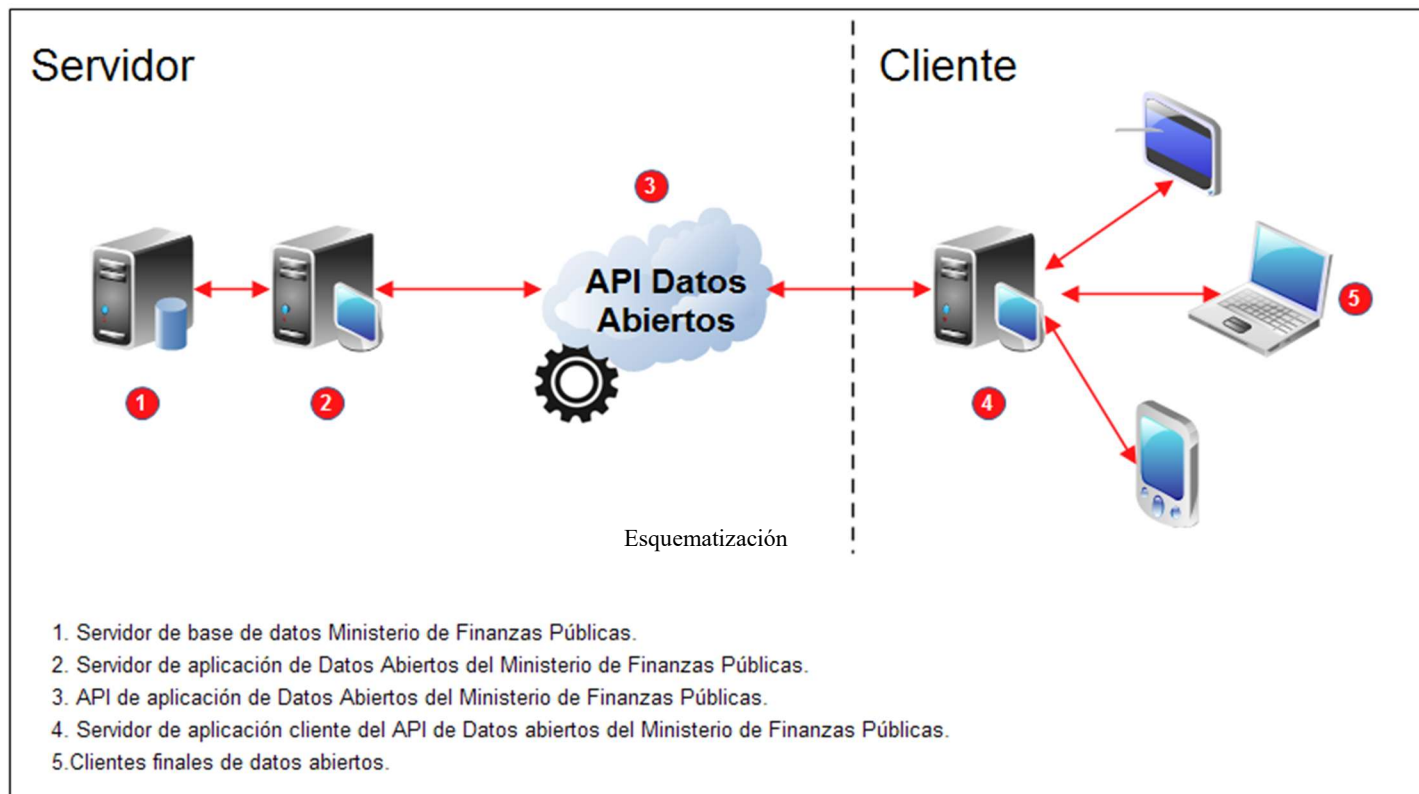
Servidor

Cliente

3

API Datos Abiertos

1

2

4

5

Esquematización

1. Servidor de base de datos Ministerio de Finanzas Públicas.
2. Servidor de aplicación de Datos Abiertos del Ministerio de Finanzas Públicas.
3. API de aplicación de Datos Abiertos del Ministerio de Finanzas Públicas.
4. Servidor de aplicación cliente del API de Datos abiertos del Ministerio de Finanzas Públicas.
5.Clientes finales de datos abiertos.